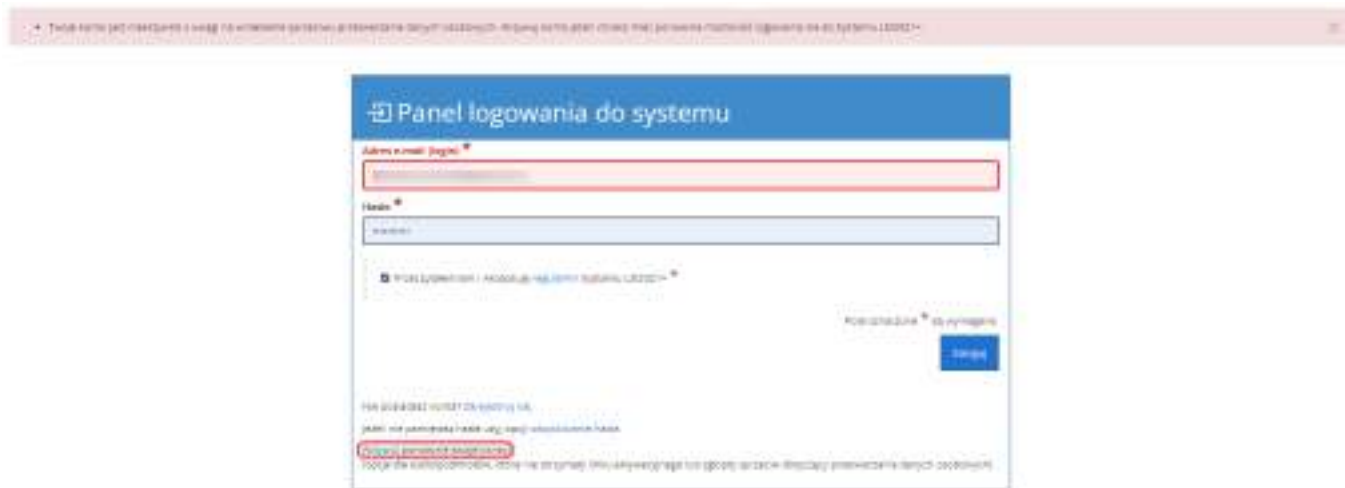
• Twoje konto jest nieaktywne z uwagi na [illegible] Prosimy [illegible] do systemu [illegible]

×

Panel logowania do systemu

Adres e-mail (login) *

Hasło *

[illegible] *

Pola oznaczone * są wymagane

Zaloguj

Nie posiadasz konta? Zarejestruj się

Jeżeli nie pamiętasz hasła użyj opcji odzyskiwania hasła

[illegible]

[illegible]